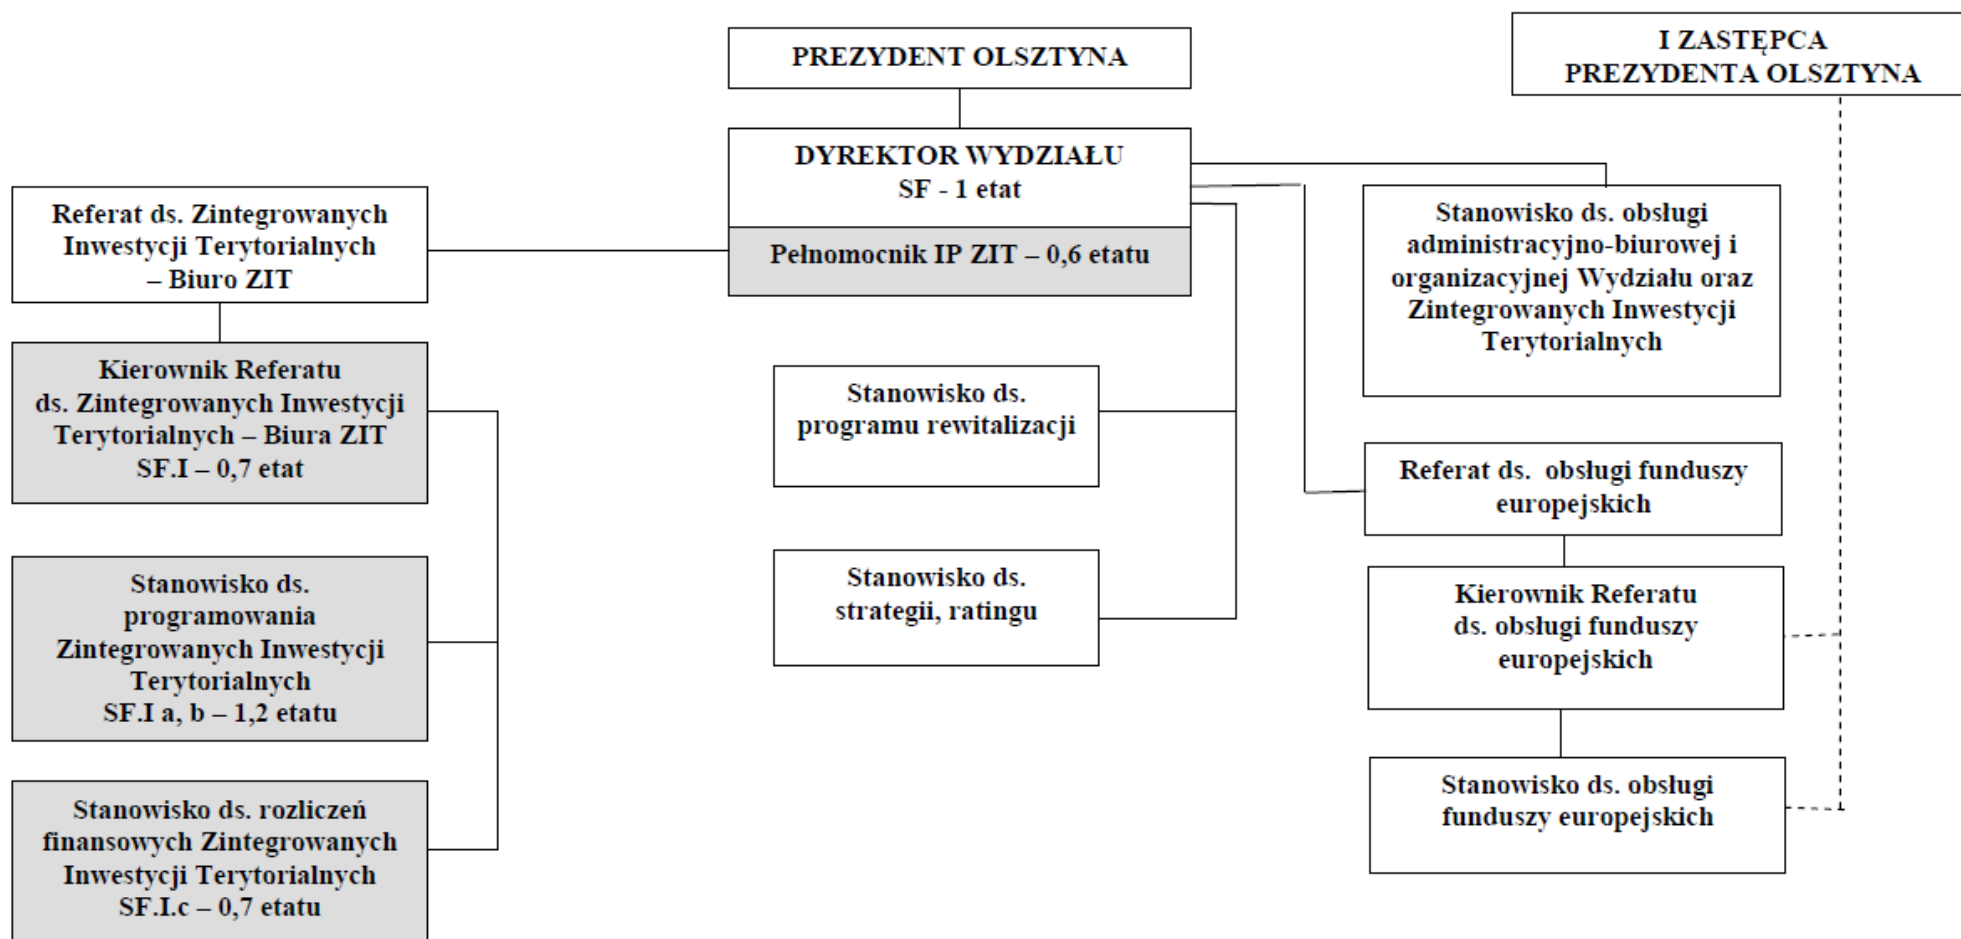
PREZYDENT OLSZTYNA

I ZASTĘPCA PREZYDENTA OLSZTYNA

DYREKTOR WYDZIAŁU
SF - 1 etat

Pełnomocnik IP ZIT – 0,6 etatu

Referat ds. Zintegrowanych Inwestycji Terytorialnych – Biuro ZIT

Kierownik Referatu ds. Zintegrowanych Inwestycji Terytorialnych – Biura ZIT
SF.I – 0,7 etat

Stanowisko ds. programowania Zintegrowanych Inwestycji Terytorialnych
SF.I a, b – 1,2 etatu

Stanowisko ds. rozliczeń finansowych Zintegrowanych Inwestycji Terytorialnych
SF.I.c – 0,7 etatu

Stanowisko ds. programu rewitalizacji

Stanowisko ds. strategii, ratingu

Stanowisko ds. obsługi administracyjno-biurowej i organizacyjnej Wydziału oraz Zintegrowanych Inwestycji Terytorialnych

Referat ds. obsługi funduszy europejskich

Kierownik Referatu ds. obsługi funduszy europejskich

Stanowisko ds. obsługi funduszy europejskich